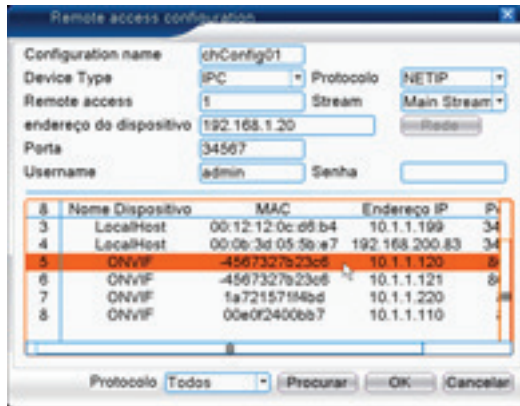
Remote access configuration

Configuration name chConfig01
Device Type IPC Protocolo NETIP
Remote access 1 Stream Main Stream
endereço do dispositivo 192.168.1.20 Rede
Porta 34567
Username admin Senha

| 8 | Nome Dispositivo | MAC | Endereço IP | P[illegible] |
|---|---|---|---|---|
| 3 | LocalHost | 00:12:12:0c:d8:b4 | 10.1.1.199 | 34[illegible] |
| 4 | LocalHost | 00:0b:3d:05:5b:e7 | 192.168.200.83 | 34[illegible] |
| 5 | ONVIF | -4567327b23c6 | 10.1.1.120 | 8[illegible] |
| 6 | ONVIF | -4567327b23c6 | 10.1.1.121 | 8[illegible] |
| 7 | ONVIF | 1a721571f4bd | 10.1.1.220 | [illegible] |
| 8 | ONVIF | 00e0f2400bb7 | 10.1.1.110 | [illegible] |

Protocolo Todos Procurar OK Cancelar